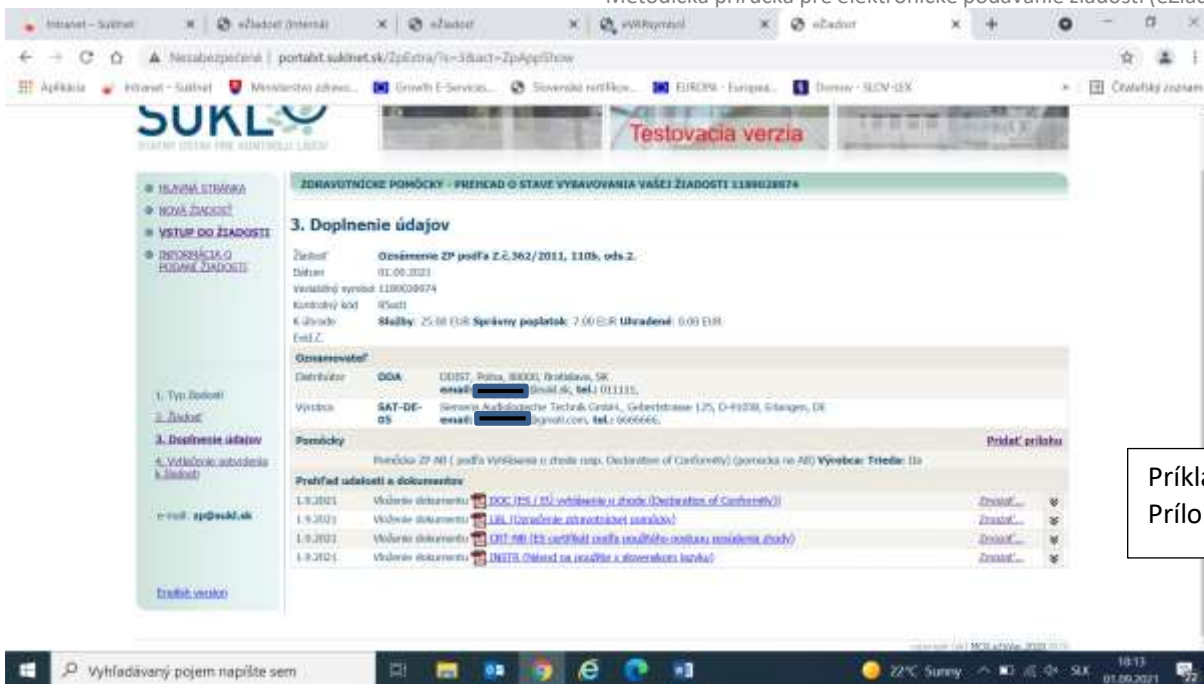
Metodická príručka pre elektronické podávanie žiadostí (eŽiad

Intranet - Sukl.net | eŽiadosť (Interná) | eŽiadosť | eVARsymbol | eŽiadosť

Nezabezpečené | portalst.suklnet.sk/ZpExtra/?s=3&act=ZpAppShow

Aplikácie | Intranet - Sukl.net | Ministerstvo zdravo... | Growth E-Services... | Slovenské notifikov... | EUROPA - Europea... | Domov - SLOV-LEX | Čitateľský zoznam

SUKL
ŠTÁTNY ÚSTAV PRE KONTROLU LIEČIV

Testovacia verzia

HLAVNÁ STRÁNKA
NOVÁ ŽIADOSŤ
VSTUP DO ŽIADOSTI
INFORMÁCIA O PODANÍ ŽIADOSTI

ZDRAVOTNÍCKE POMÔCKY - PREHĽAD O STAVE VYBAVOVANIA VAŠEJ ŽIADOSTI 1100028874

3. Doplnenie údajov

Žiadosť: Oznámenie ZP podľa Z.č.362/2011, 110b, ods.2.
Dátum: 01.09.2021
Variabilný symbol: 1100028874
Kontrolný kód: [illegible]
K úhrade: Služby: 25.00 EUR Správny poplatok: 7.00 EUR Uhradené: 0.00 EUR
Evid.č.

Oznamovateľ
Distribútor | ODA | ODIST, Polna, 80000, Bratislava, SK email: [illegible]@sukl.sk, tel.: 011111,
Výrobca | SAT-DE-05 | Siemens Audiologische Technik GmbH., Gebertstrasse 125, D-91058, Erlangen, DE email: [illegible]@gmail.com, tel.: 0666666,

1. Typ žiadosti
2. Žiadosť
3. Doplnenie údajov
4. Vytlačenie potvrdenia k žiadosti

e-mail: zp@sukl.sk

English version

Pomôcky | Pridať prílohu
Pomôcka: ZP AB ( podľa Vyhlásenia o zhode resp. Declaration of Conformity) (pomocka na AB) Výrobca: Trieda: IIa

Prehľad udalostí a dokumentov
1.9.2021 | Vloženie dokumentu | DOC (ES / EÚ vyhlásenie o zhode (Declaration of Conformity)) | Zmazať...
1.9.2021 | Vloženie dokumentu | LBL (Označenie zdravotníckej pomôcky) | Zmazať...
1.9.2021 | Vloženie dokumentu | CRT-NB (ES certifikát podľa použitého postupu posúdenia zhody) | Zmazať...
1.9.2021 | Vloženie dokumentu | INSTR (Návod na použitie v slovenskom jazyku) | Zmazať...

Príkla
Prílo

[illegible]

Vyhľadávaný pojem napíšte sem

22°C Sunny SLK 18:13 01.09.2021